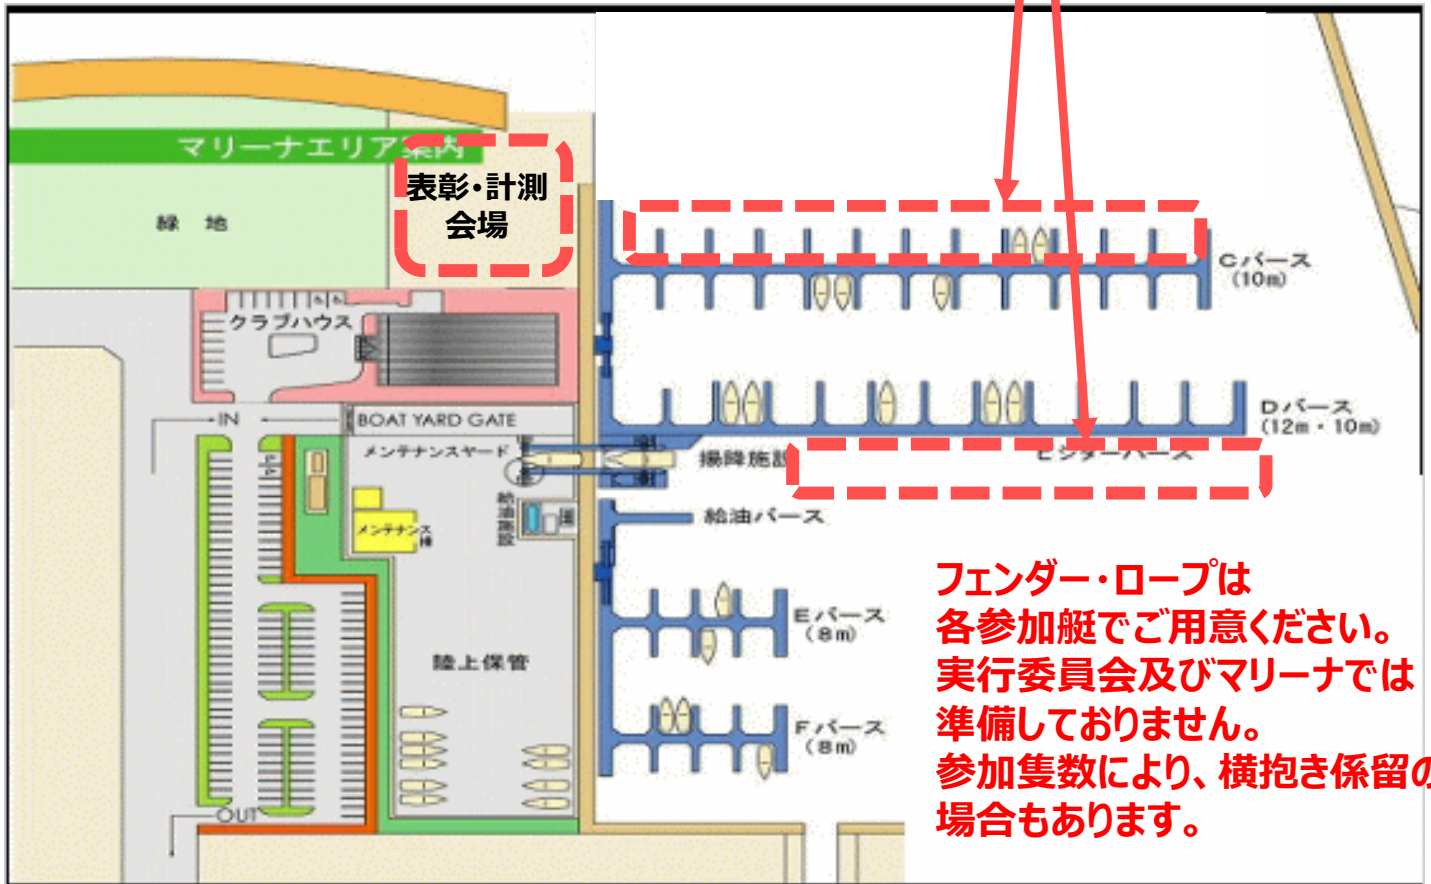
マリーナエリア案内

表彰・計測会場

緑地

クラブハウス

IN

BOAT YARD GATE

メンテナンスヤード

揚降施設

給油施設

メンテナンス棟

陸上保管

OUT

Cバース
(10m)

Dバース
(12m・10m)

ビジターバース

給油バース

Eバース
(8m)

Fバース
(8m)

フェンダー・ロープは
各参加艇でご用意ください。
実行委員会及びマリーナでは
準備しておりません。
参加隻数により、横抱き係留の
場合もあります。